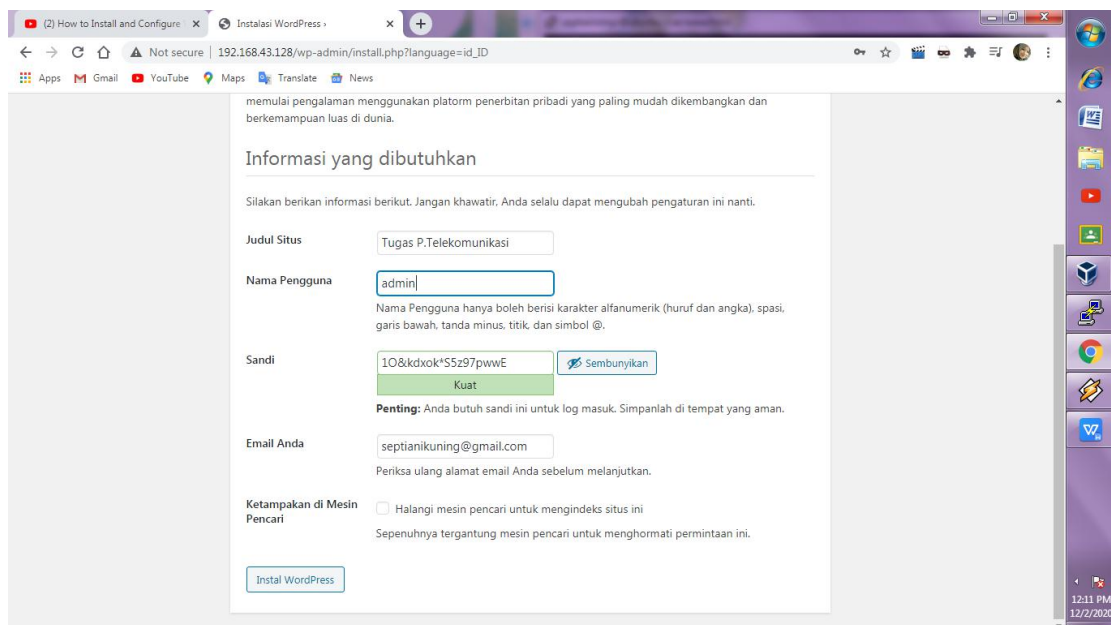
(2) How to Install and Configure ×
Instalasi WordPress ›
×
+

Not secure | 192.168.43.128/wp-admin/install.php?language=id_ID

Apps Gmail YouTube Maps Translate News

memulai pengalaman menggunakan platorm penerbitan pribadi yang paling mudah dikembangkan dan berkemampuan luas di dunia.

Informasi yang dibutuhkan

Silakan berikan informasi berikut. Jangan khawatir. Anda selalu dapat mengubah pengaturan ini nanti.

Judul Situs
Tugas P.Telekomunikasi

Nama Pengguna
admin
Nama Pengguna hanya boleh berisi karakter alfanumerik (huruf dan angka), spasi, garis bawah, tanda minus, titik, dan simbol @.

Sandi
1O&kdxok*S5z97pwwE
Sembunyikan
Kuat
**Penting:** Anda butuh sandi ini untuk log masuk. Simpanlah di tempat yang aman.

Email Anda
septianikuning@gmail.com
Periksa ulang alamat email Anda sebelum melanjutkan.

Ketampakan di Mesin Pencari
Halangi mesin pencari untuk mengindeks situs ini
Sepenuhnya tergantung mesin pencari untuk menghormati permintaan ini.

Instal WordPress

12:11 PM
12/2/2020